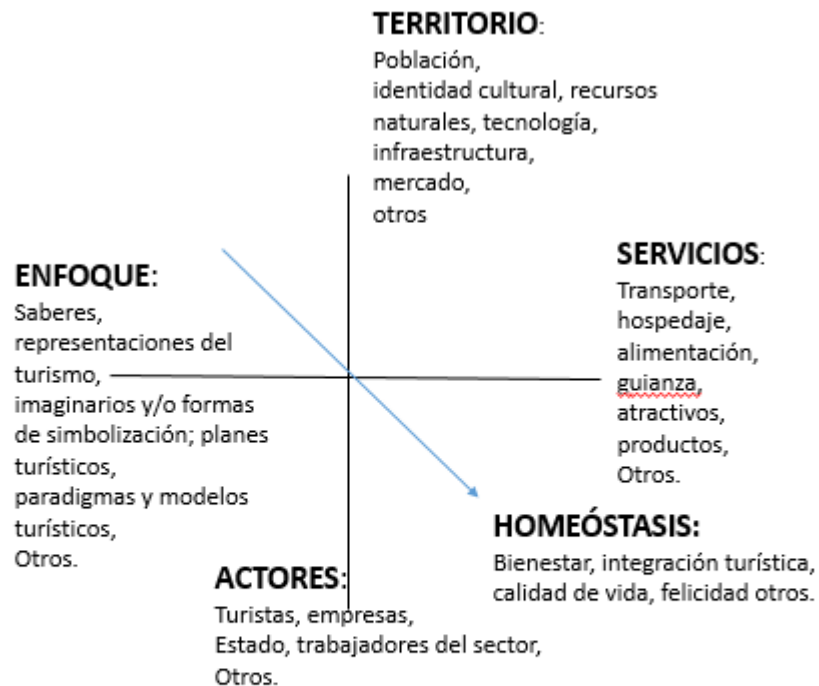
TERRITORIO:
Población, identidad cultural, recursos naturales, tecnología, infraestructura, mercado, otros

ENFOQUE:
Saberes, representaciones del turismo, imaginarios y/o formas de simbolización; planes turísticos, paradigmas y modelos turísticos, Otros.

SERVICIOS:
Transporte, hospedaje, alimentación, guianza, atractivos, productos, Otros.

HOMEÓSTASIS:
Bienestar, integración turística, calidad de vida, felicidad otros.

ACTORES:
Turistas, empresas, Estado, trabajadores del sector, Otros.